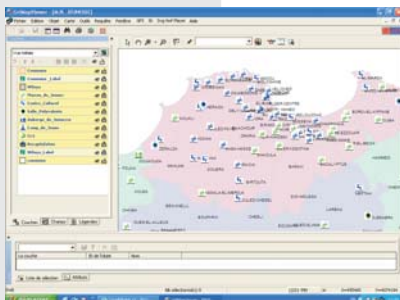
Fichier Edition Objet Carte Outils Requêtes Fenêtre GPS

Communes
Communes_Label
Milieux
Maisons_de_Jeunes
Centres_Culturel
Salle_Polyvalente
Auberges_de_Jeunesse
Camps_de_Jeunes
Bibliotheques
Milieux_Label
communes

Couches Thèmes Légendes

Liste de sélection Milieux

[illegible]